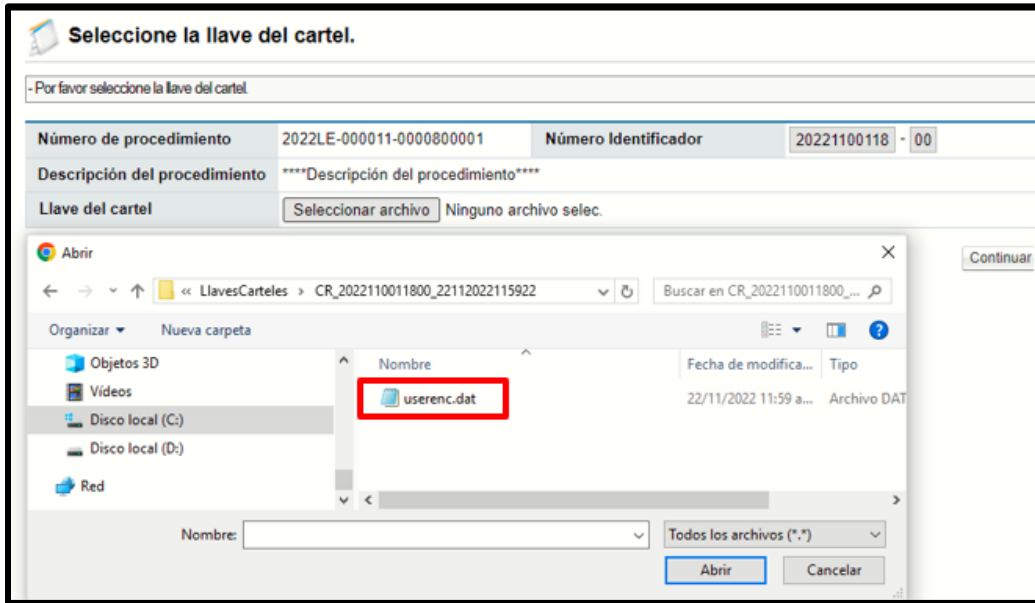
Seleccione la llave del cartel.

- Por favor seleccione la llave del cartel.

| Número de procedimiento | 2022LE-000011-0000800001 | Número Identificador | 20221100118 - 00 |
|---|---|---|---|
| Descripción del procedimiento | ****Descripción del procedimiento**** | | |
| Llave del cartel | Seleccionar archivo Ninguno archivo selec. | | |

Abrir

« LlavesCarteles › CR_2022110011800_22112022115922

Buscar en CR_2022110011800_...

Organizar ▾ Nueva carpeta

Objetos 3D
Vídeos
Disco local (C:)
Disco local (D:)
Red

| Nombre | Fecha de modifica... | Tipo |
|---|---|---|
| userenc.dat | 22/11/2022 11:59 a... | Archivo DAT |

Nombre:

Todos los archivos (*.*)

Abrir Cancelar

Continuar